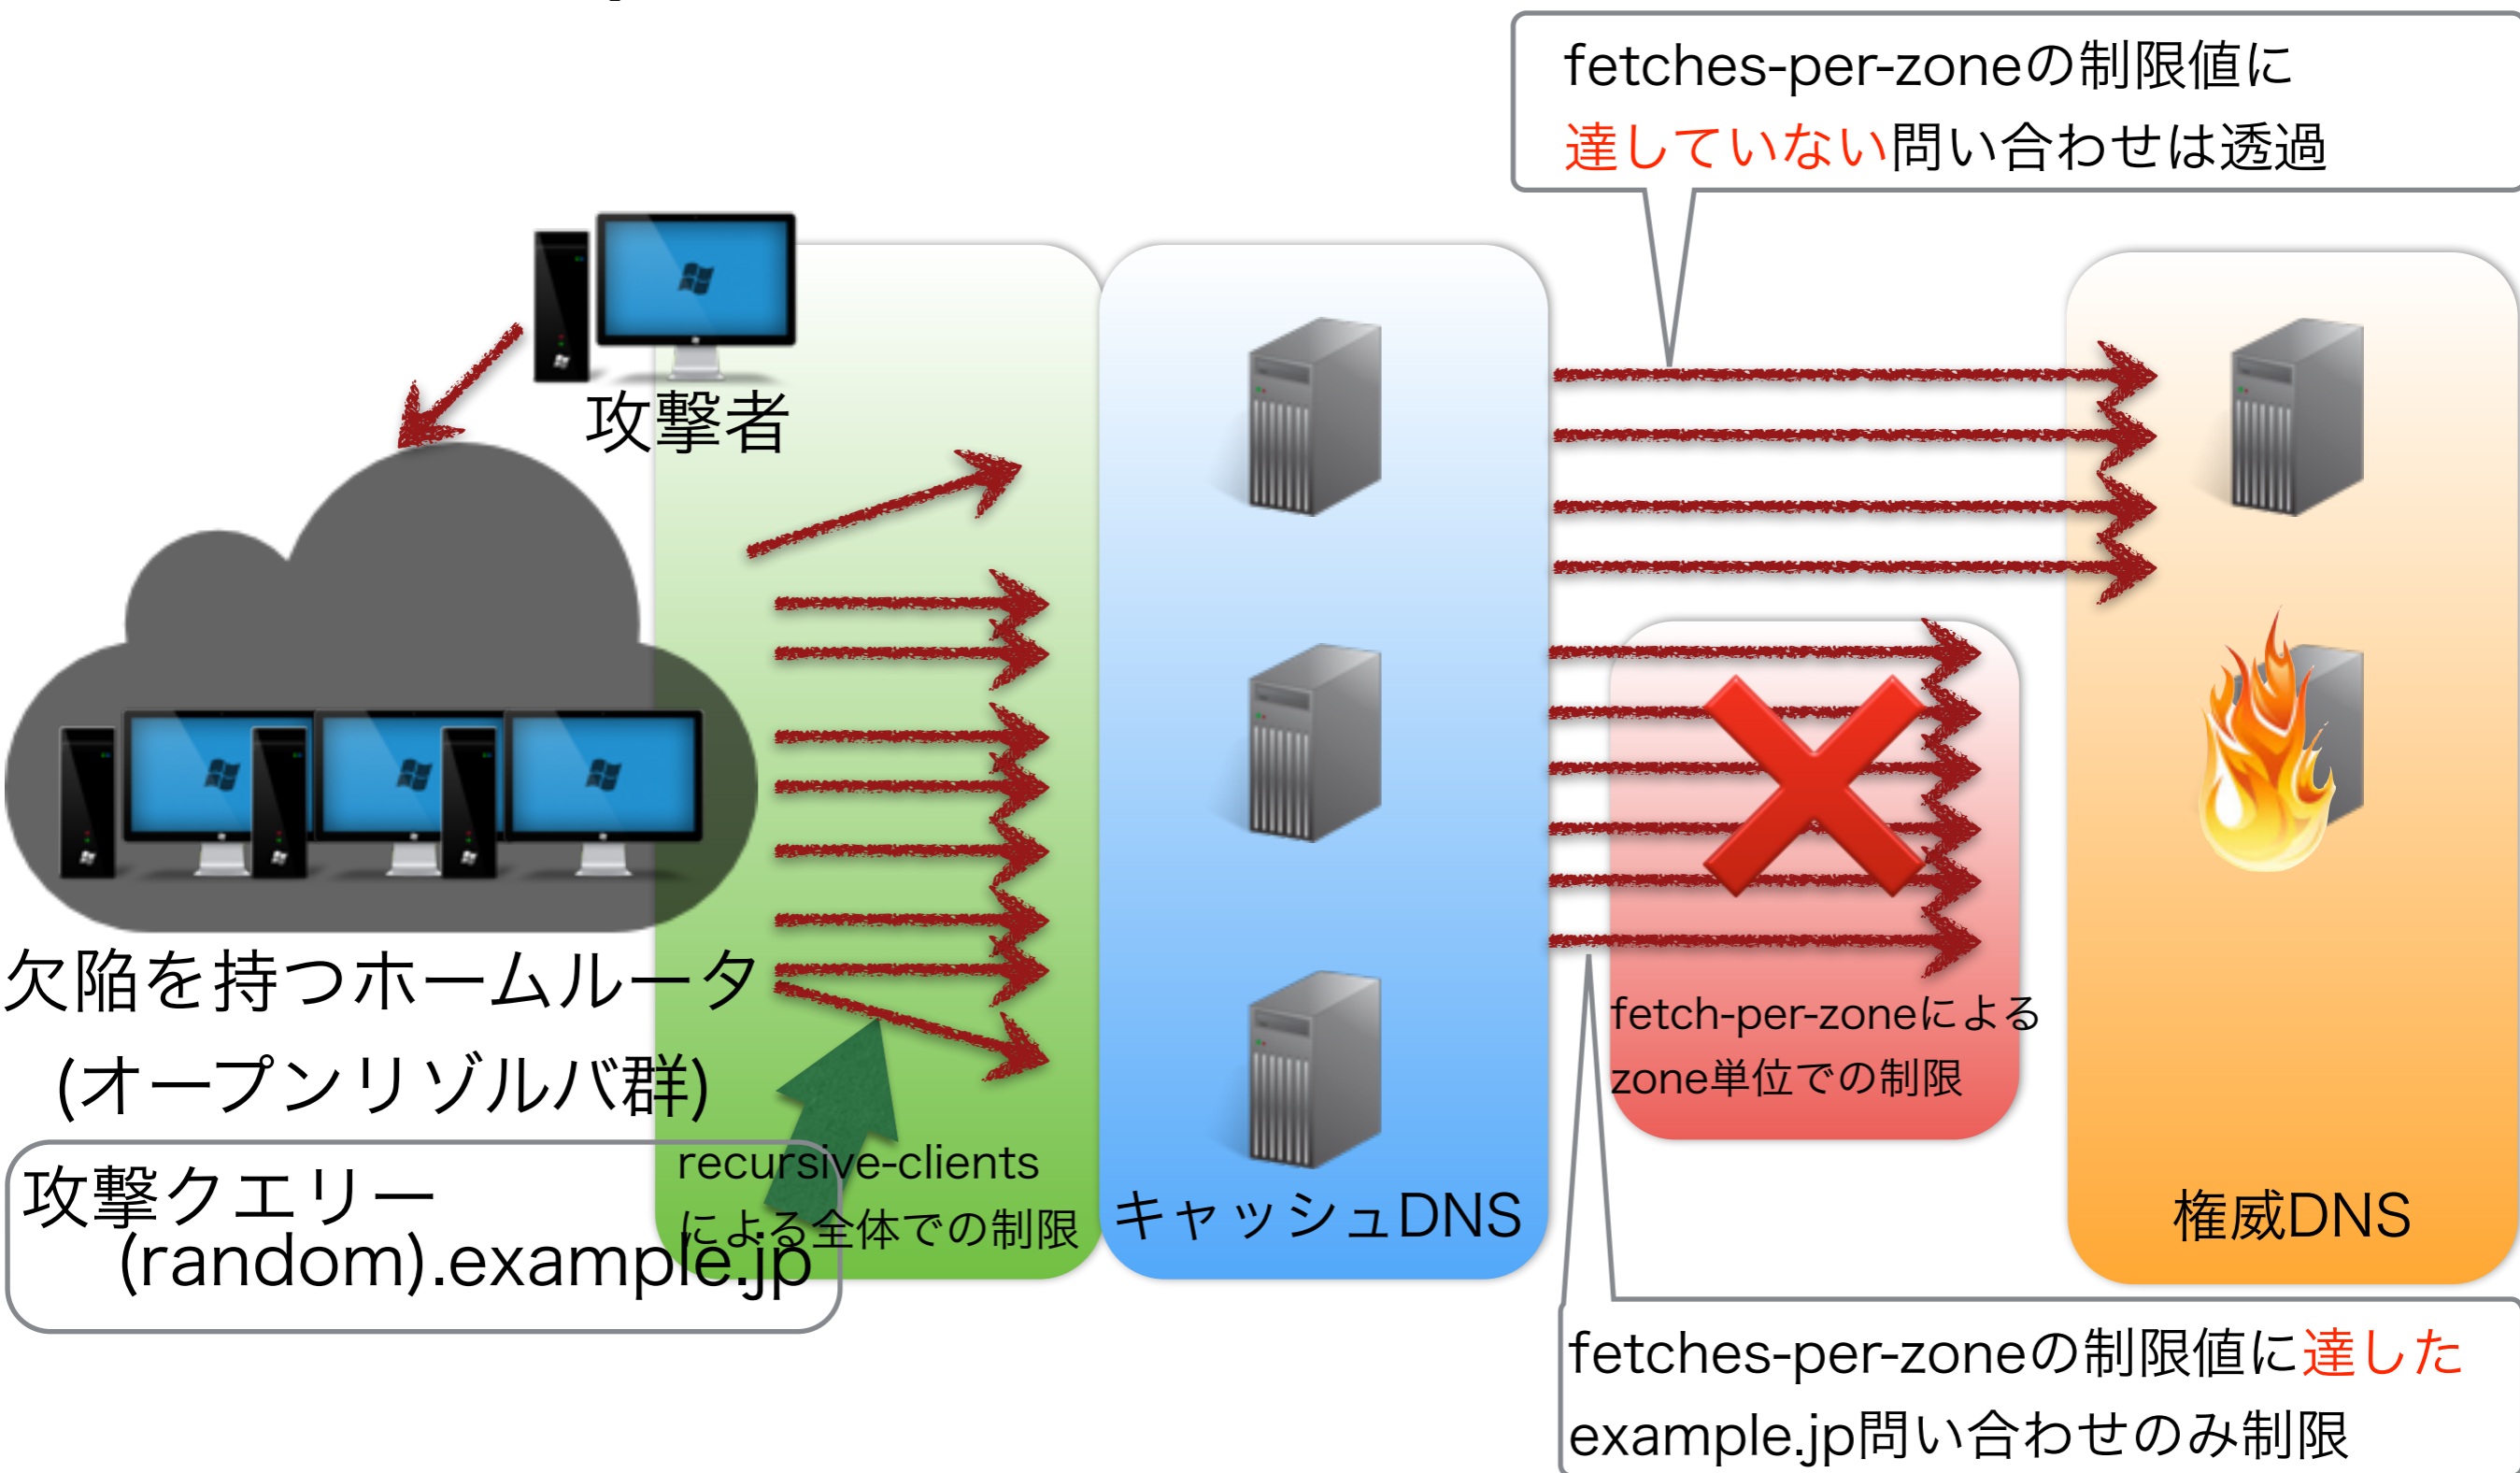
fetches-per-zoneの制限値に
達していない問い合わせは透過

攻撃者

欠陥を持つホームルータ
(オープンリゾルバ群)

攻撃クエリー
(random).example.jp

recursive-clients
による全体での制限

キャッシュDNS

fetch-per-zoneによる
zone単位での制限

権威DNS

fetches-per-zoneの制限値に達した
example.jp問い合わせのみ制限